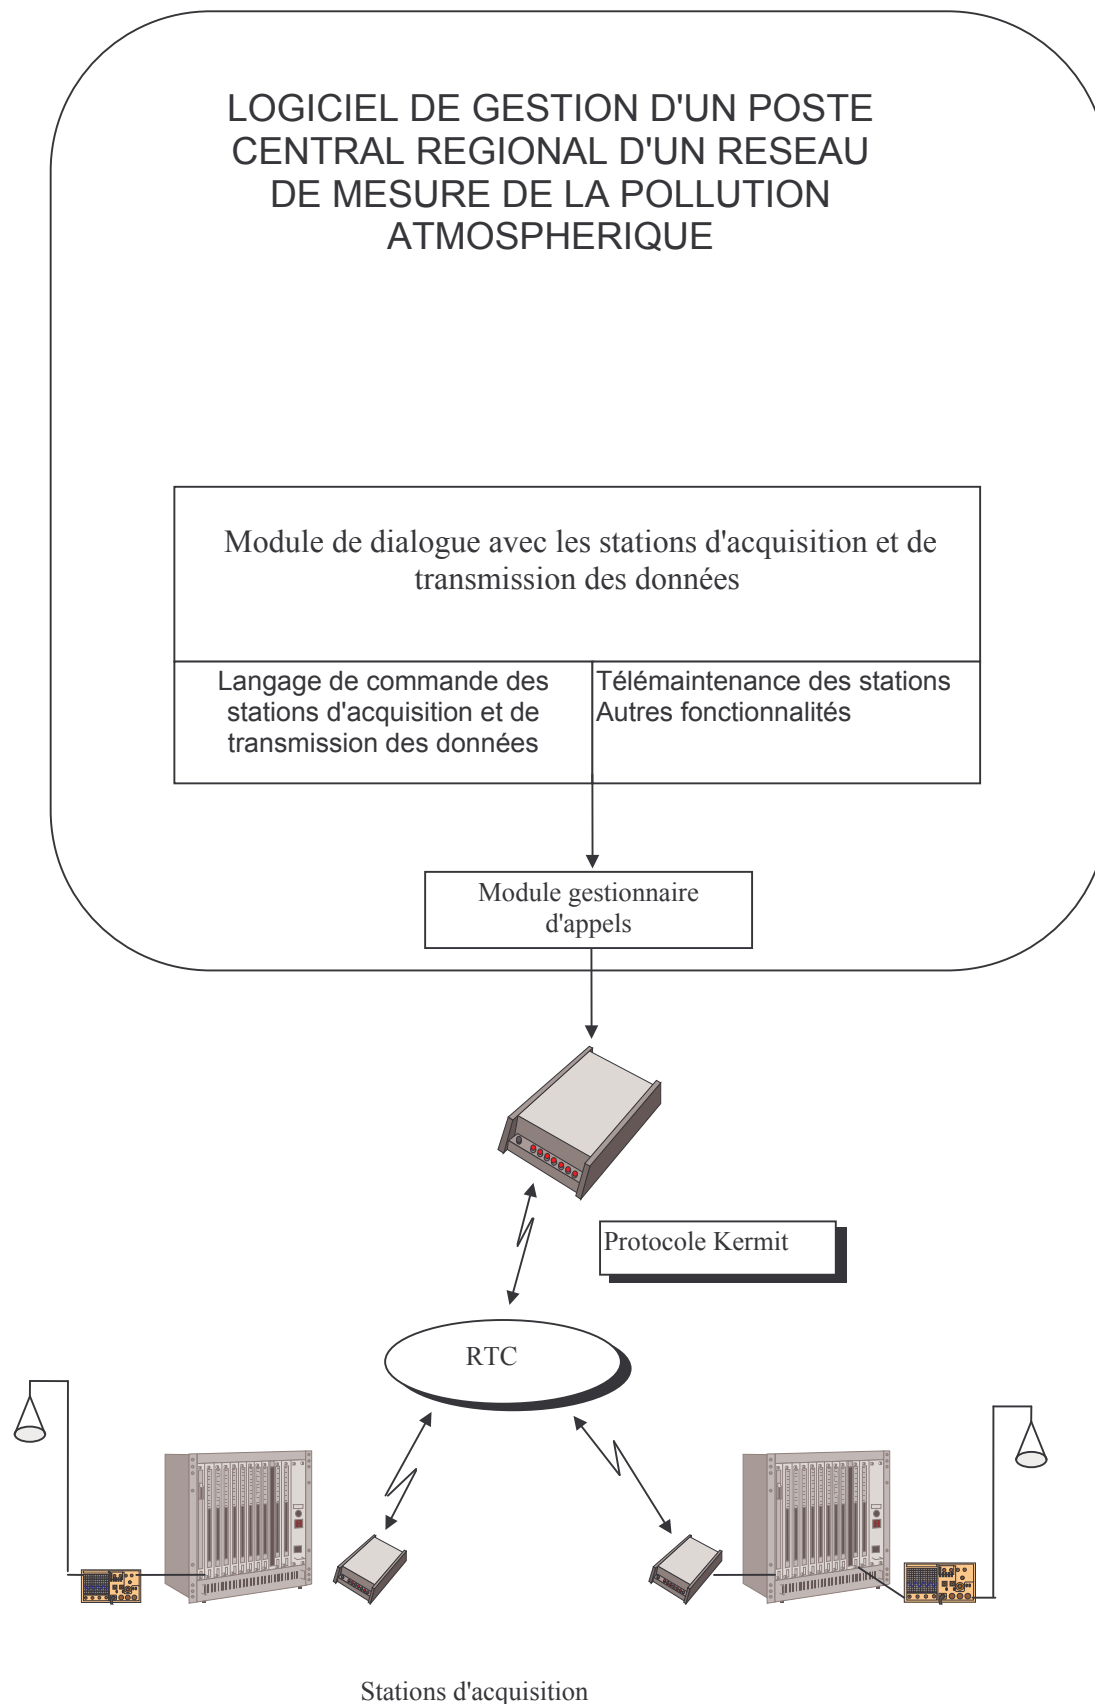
LOGICIEL DE GESTION D'UN POSTE CENTRAL REGIONAL D'UN RESEAU DE MESURE DE LA POLLUTION ATMOSPHERIQUE

Module de dialogue avec les stations d'acquisition et de transmission des données

Langage de commande des stations d'acquisition et de transmission des données

Télémaintenance des stations
Autres fonctionnalités

Module gestionnaire d'appels

Protocole Kermit

RTC

Stations d'acquisition